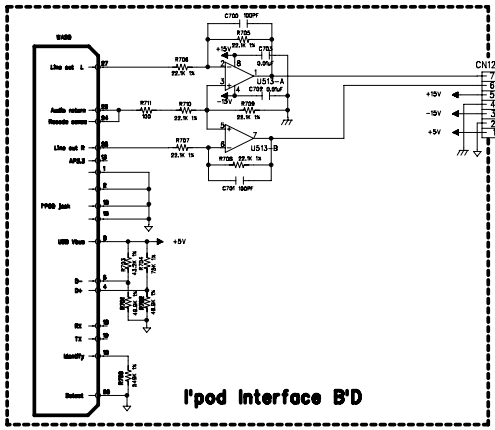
U408

Line out L
Audio return
Remote sense
Line out R
APS.2
FP03 jack
USB Vbus
D-
D+
Rx
TX
Identify
Detect

27
25
24
23
1
2
15
16
5
4
18
19
10
30

C700 100PF
R705 22.1K 1%
C703 0.01uF
+15V
R706 22.1K 1%
2
8
1
U513-A
3
4
-15V
R711 100
R710 22.1K 1%
C702 0.01uF
R709 22.1K 1%
R707 22.1K 1%
5
6
7
U513-B
R708 22.1K 1%
C701 100PF

+5V
R702 43.2K 1%
R704 75K 1%
R703 48.9K 1%
R701 49.9K 1%
R700 549K 1%

CN12
7
6
5
4
3
2
1
+15V
-15V
+5V

I'pod Interface B'D